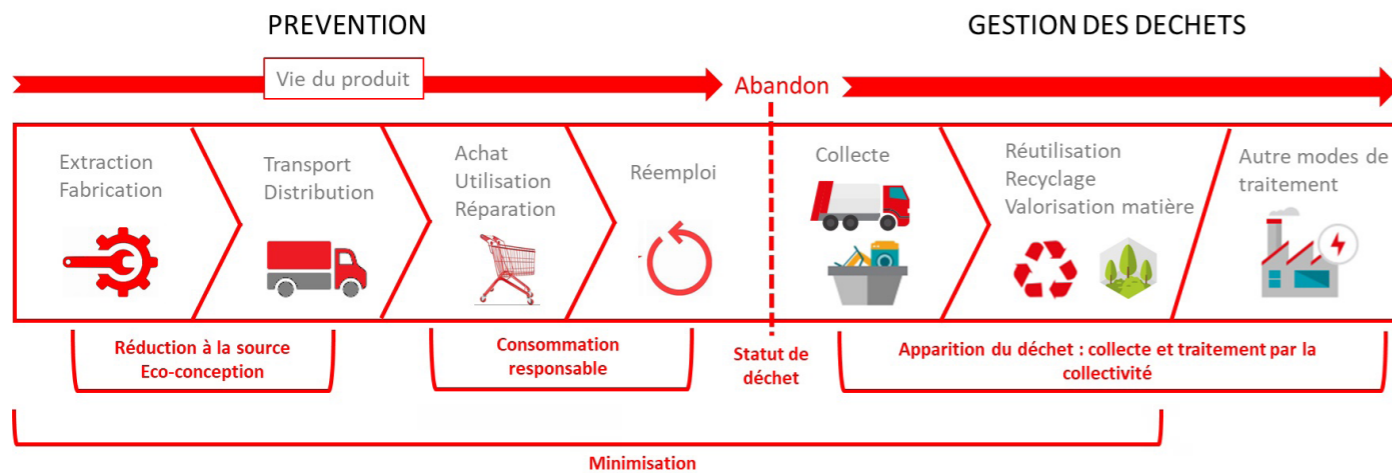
PREVENTION

GESTION DES DECHETS

Vie du produit

Abandon

Extraction
Fabrication

Transport
Distribution

Achat
Utilisation
Réparation

Réemploi

Collecte

Réutilisation
Recyclage
Valorisation matière

Autre modes de traitement

Réduction à la source
Eco-conception

Consommation responsable

Statut de déchet

Apparition du déchet : collecte et traitement par la collectivité

Minimisation